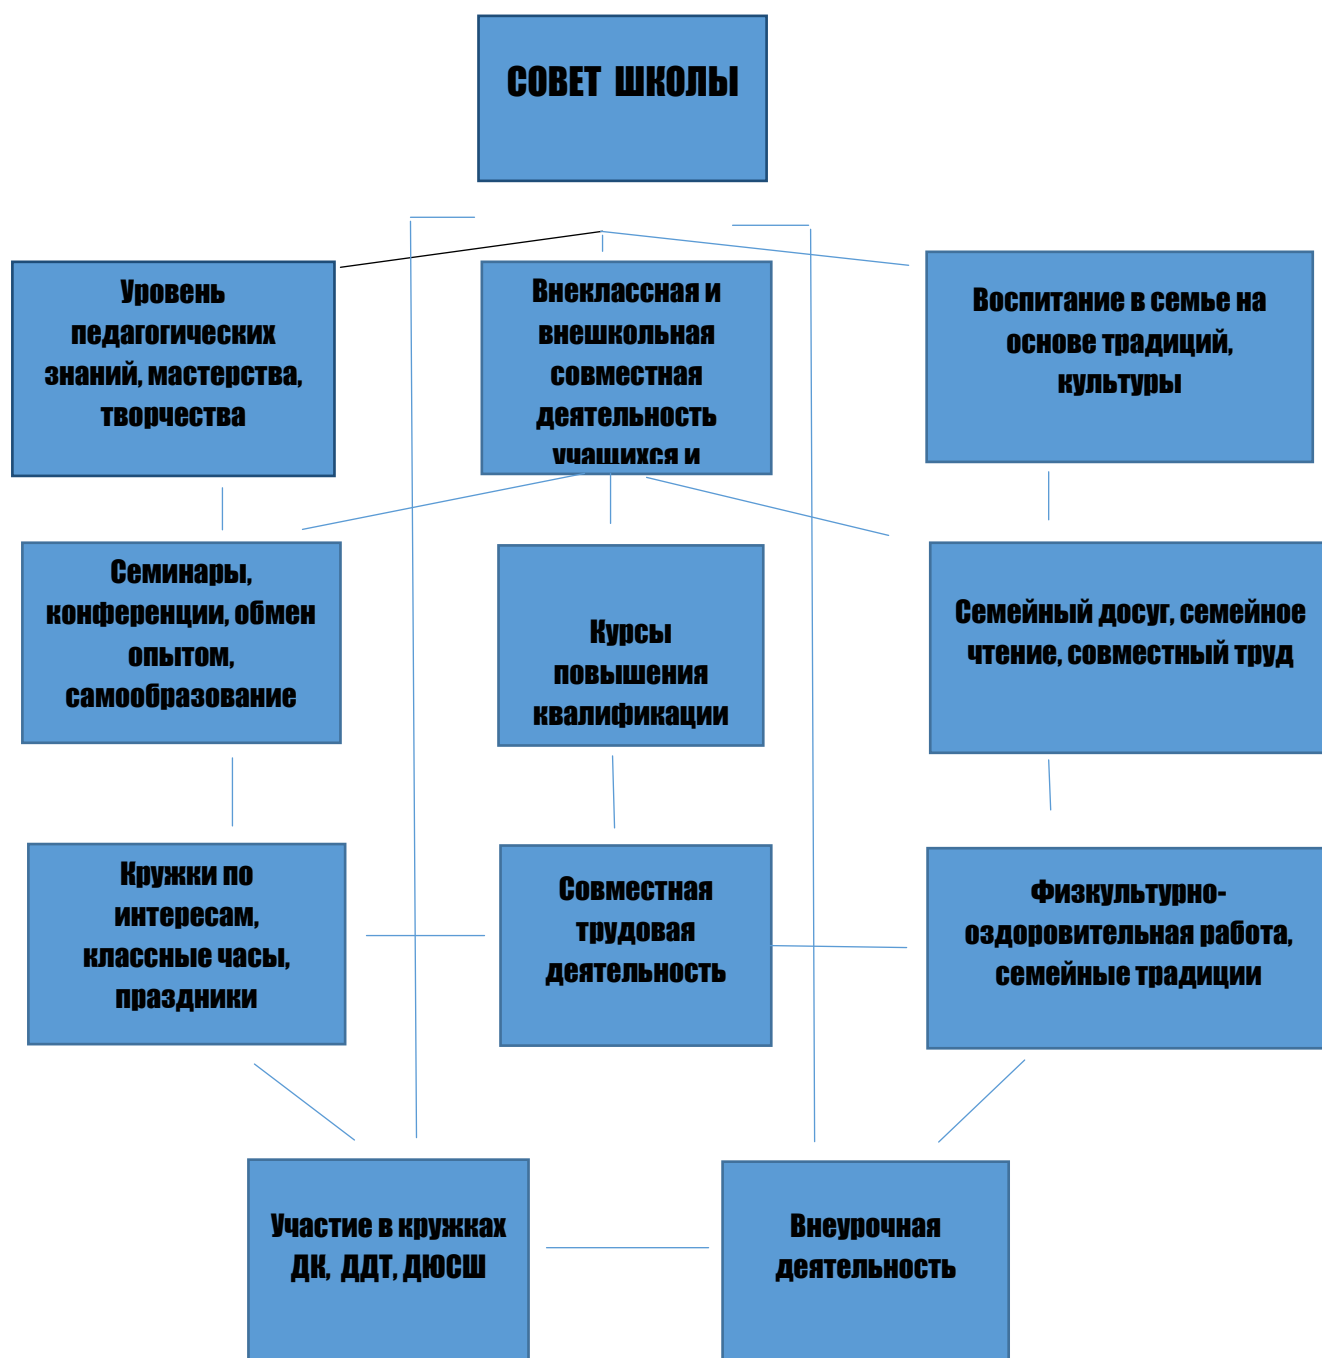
СОВЕТ ШКОЛЫ

Уровень педагогических знаний, мастерства, творчества

Внеклассная и внешкольная совместная деятельность учащихся и

Воспитание в семье на основе традиций, культуры

Семинары, конференции, обмен опытом, самообразование

Курсы повышения квалификации

Семейный досуг, семейное чтение, совместный труд

Кружки по интересам, классные часы, праздники

Совместная трудовая деятельность

Физкультурно-оздоровительная работа, семейные традиции

Участие в кружках ДК, ДДТ, ДЮСШ

Внеурочная деятельность